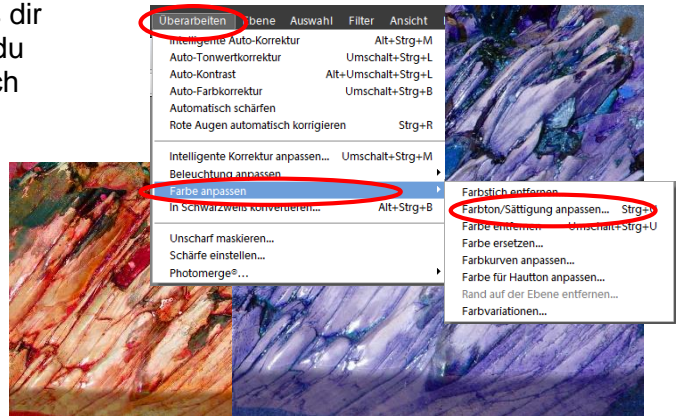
dir
du
ch

Überarbeiten Ebene Auswahl Filter Ansicht

Intelligente Auto-Korrektur Alt+Strg+M
Auto-Tonwertkorrektur Umschalt+Strg+L
Auto-Kontrast Alt+Umschalt+Strg+L
Auto-Farbkorrektur Umschalt+Strg+B
Automatisch schärfen
Rote Augen automatisch korrigieren Strg+R

Intelligente Korrektur anpassen... Umschalt+Strg+M
Beleuchtung anpassen
Farbe anpassen
In Schwarzweiß konvertieren... Alt+Strg+B

Unscharf maskieren...
Schärfe einstellen...
Photomerge®...

Farbstich entfernen...
Farbton/Sättigung anpassen... Strg+U
Farbe entfernen Umschalt+Strg+U
Farbe ersetzen...
Farbkurven anpassen...
Farbe für Hautton anpassen...
Rand auf der Ebene entfernen...
Farbvariationen...